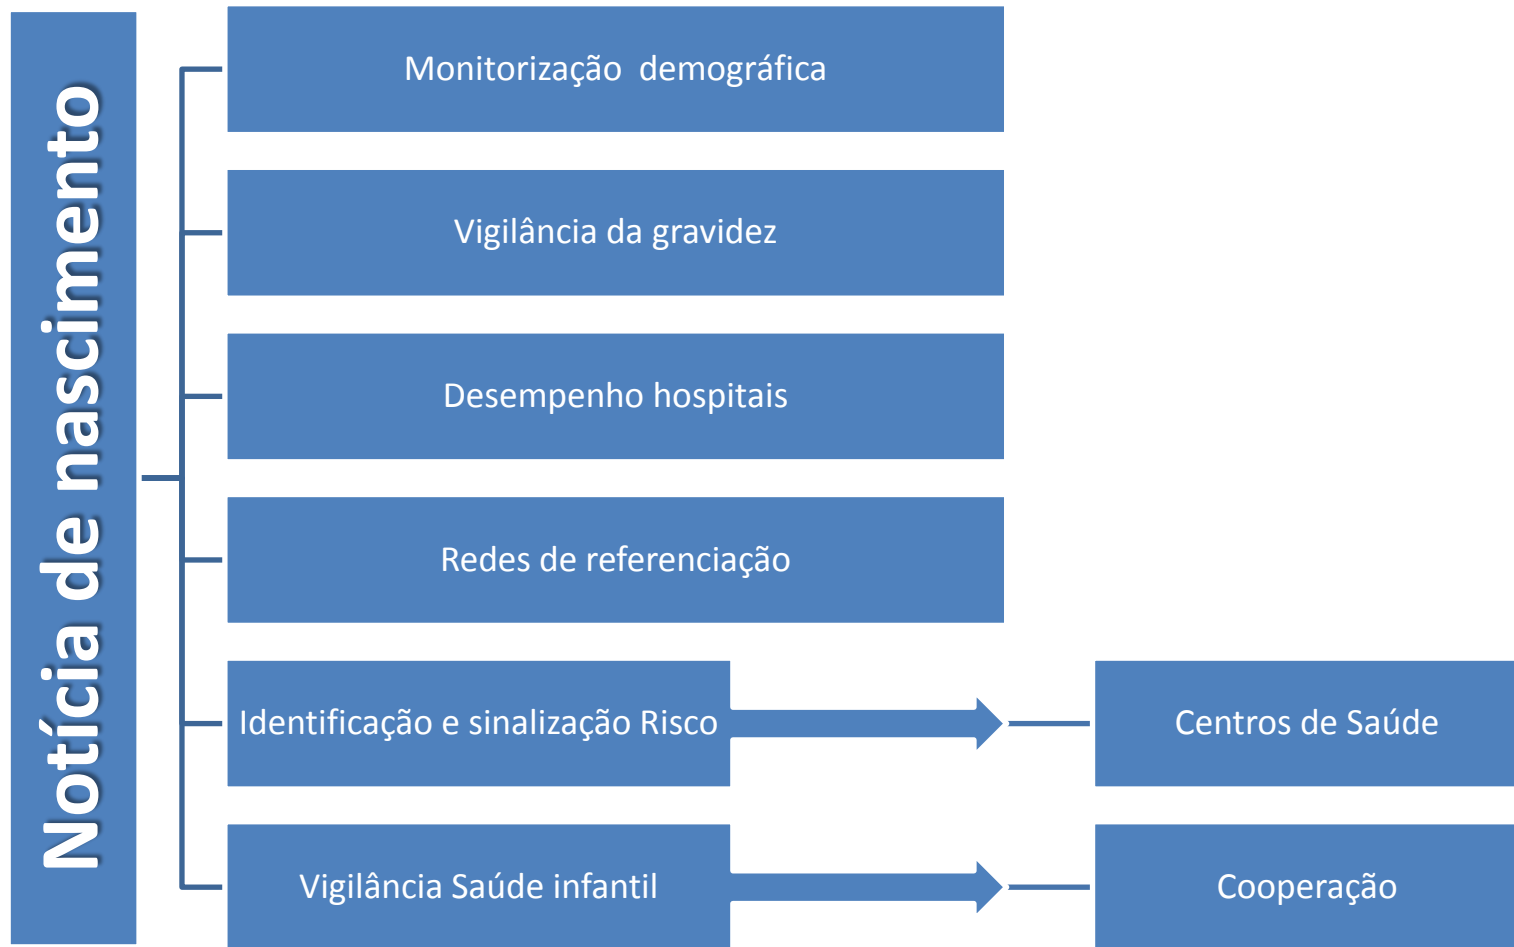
Notícia de nascimento

Monitorização demográfica

Vigilância da gravidez

Desempenho hospitais

Redes de referenciação

Identificação e sinalização Risco

Centros de Saúde

Vigilância Saúde infantil

Cooperação